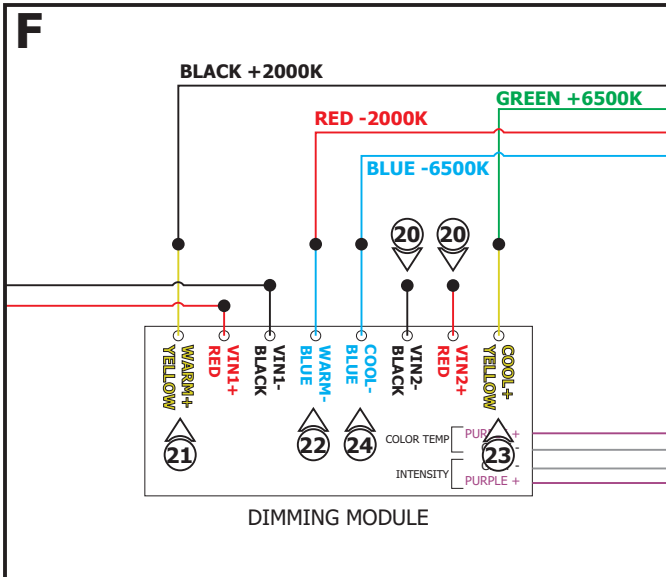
F

BLACK +2000K

GREEN +6500K

RED -2000K

BLUE -6500K

20

20

WARM+ YELLOW

VIN1+ RED

VIN1- BLACK

WARM- BLUE

COOL- BLUE

VIN2- BLACK

VIN2+ RED

COOL+ YELLOW

21

22

24

23

COLOR TEMP

PURPLE +

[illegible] -

INTENSITY

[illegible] -

PURPLE +

DIMMING MODULE